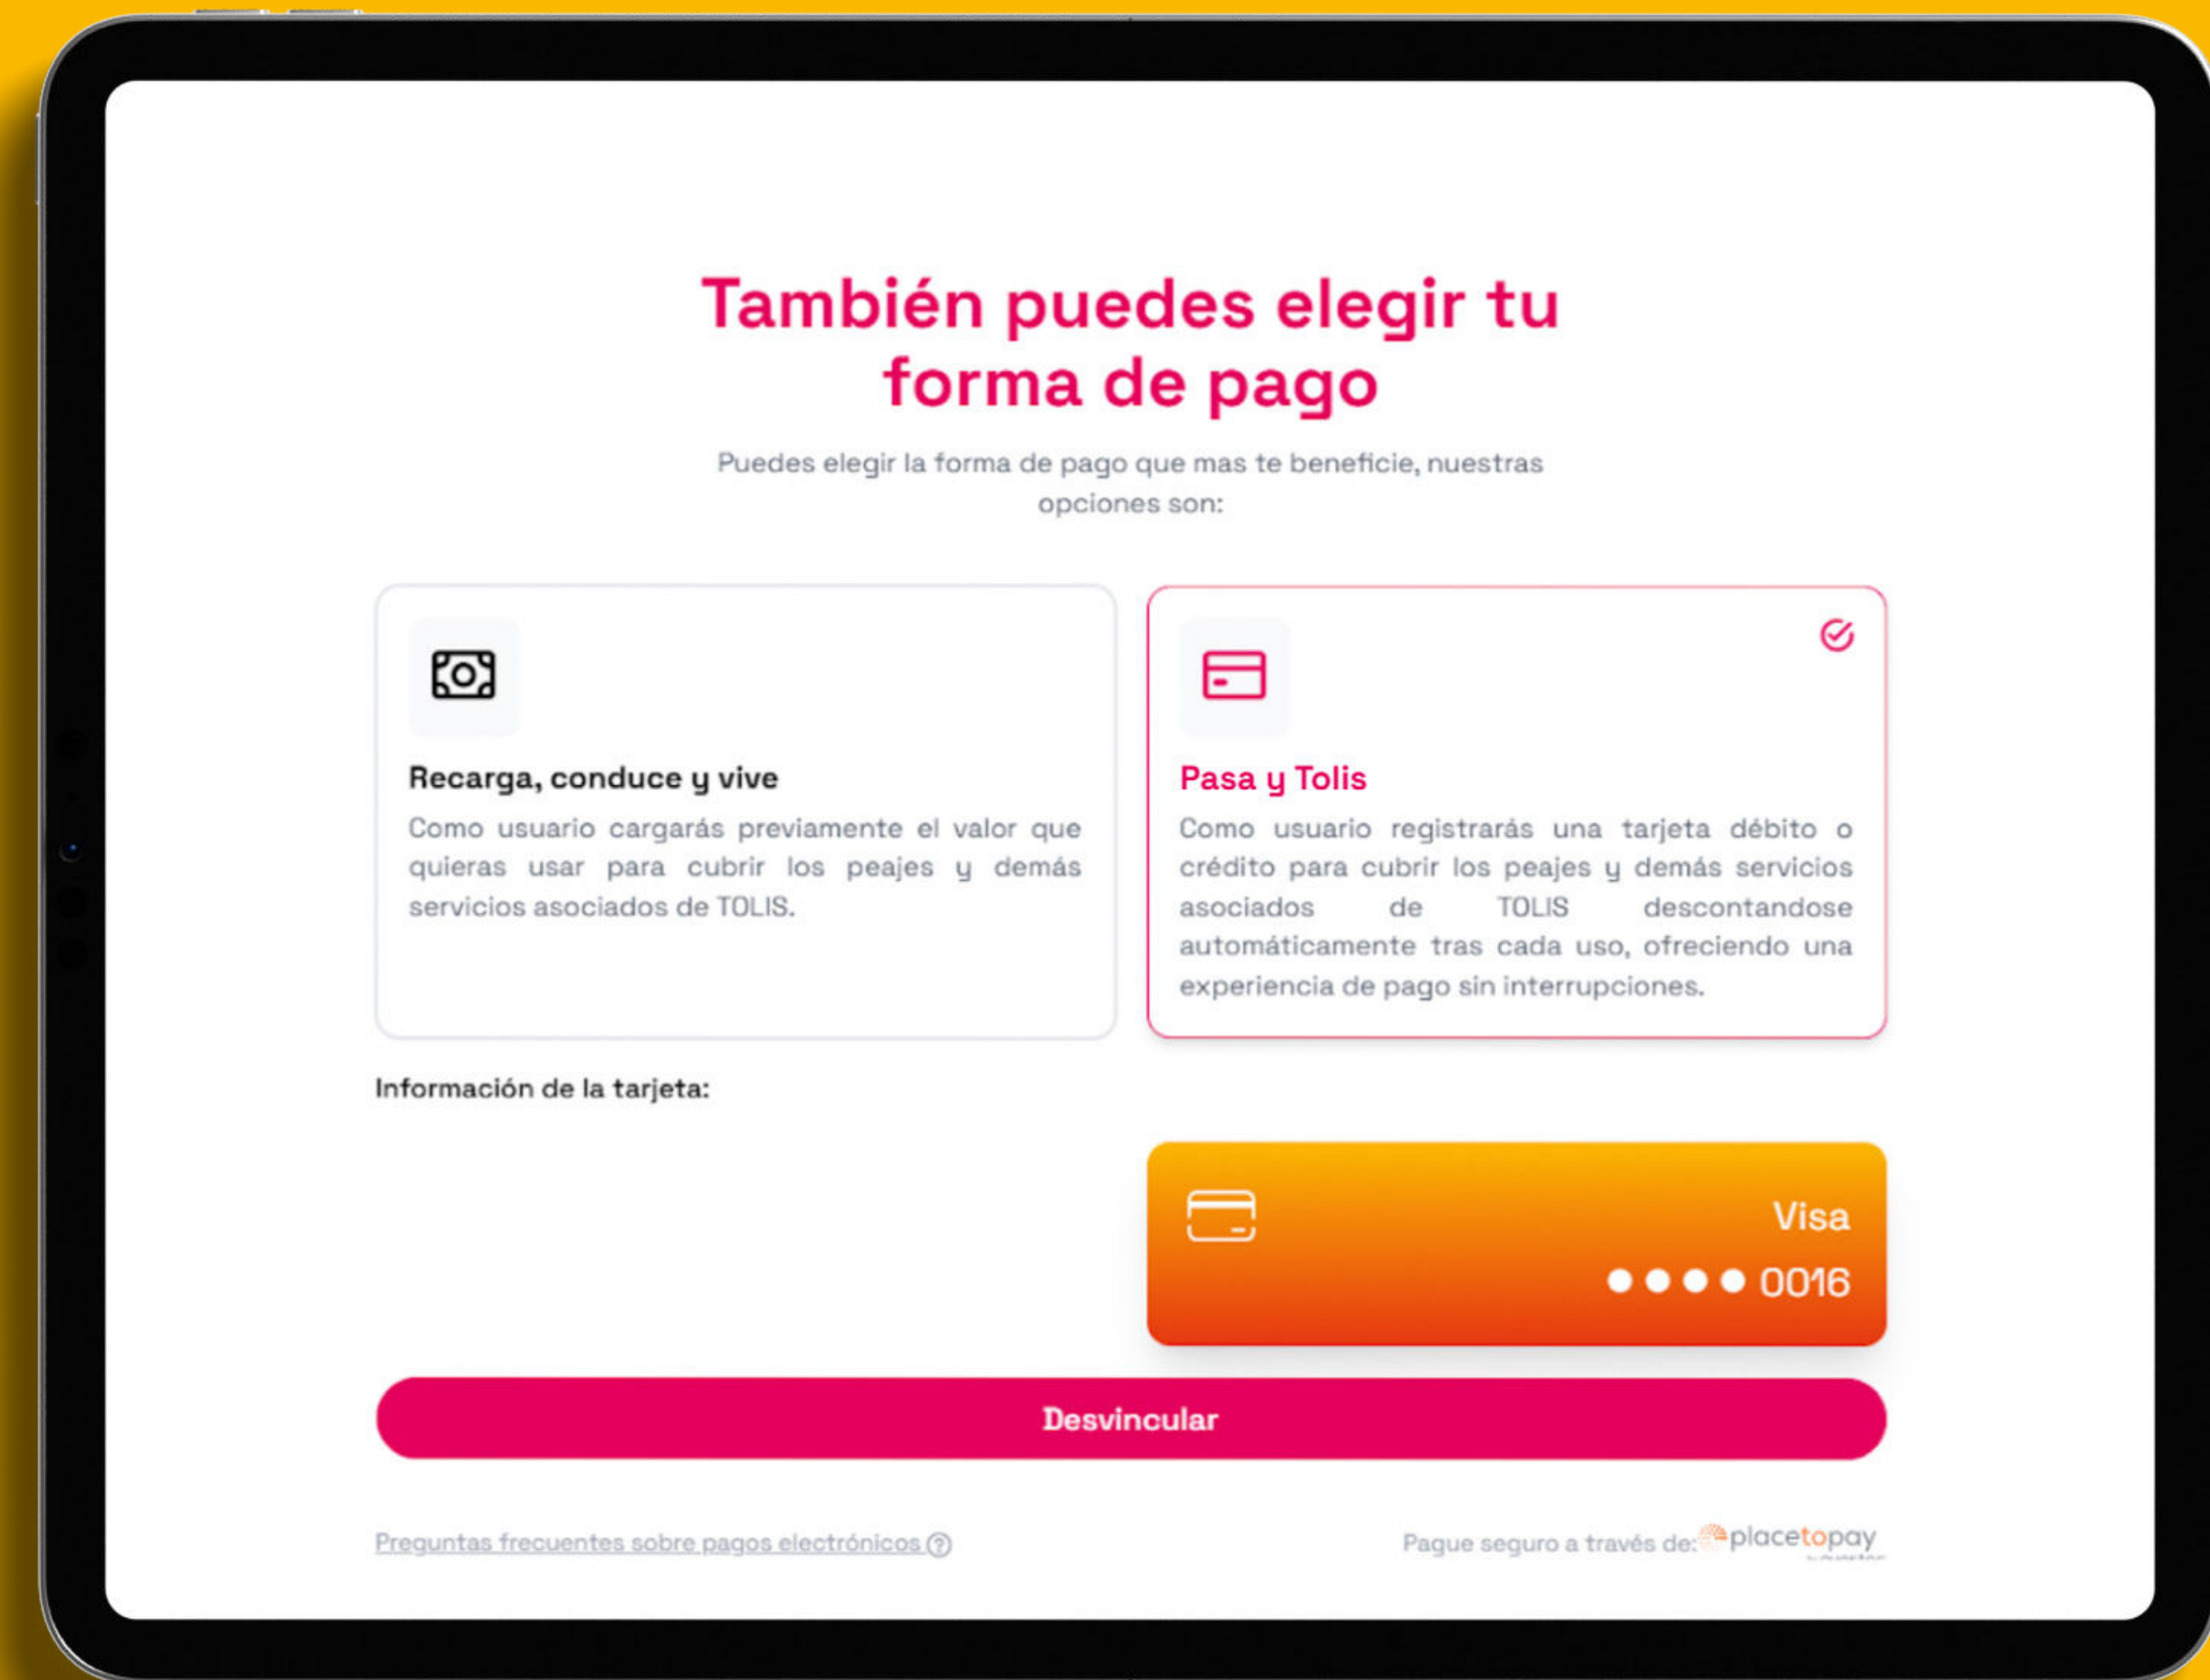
También puedes elegir tu forma de pago

Puedes elegir la forma de pago que mas te beneficie, nuestras opciones son:

Recarga, conduce y vive

Como usuario cargarás previamente el valor que quieras usar para cubrir los peajes y demás servicios asociados de TOLIS.

Pasa y Tolis

Como usuario registrarás una tarjeta débito o crédito para cubrir los peajes y demás servicios asociados de TOLIS descontandose automáticamente tras cada uso, ofreciendo una experiencia de pago sin interrupciones.

Información de la tarjeta:

Visa

•••• 0016

Desvincular

Preguntas frecuentes sobre pagos electrónicos ?

Pague seguro a través de: placetopay